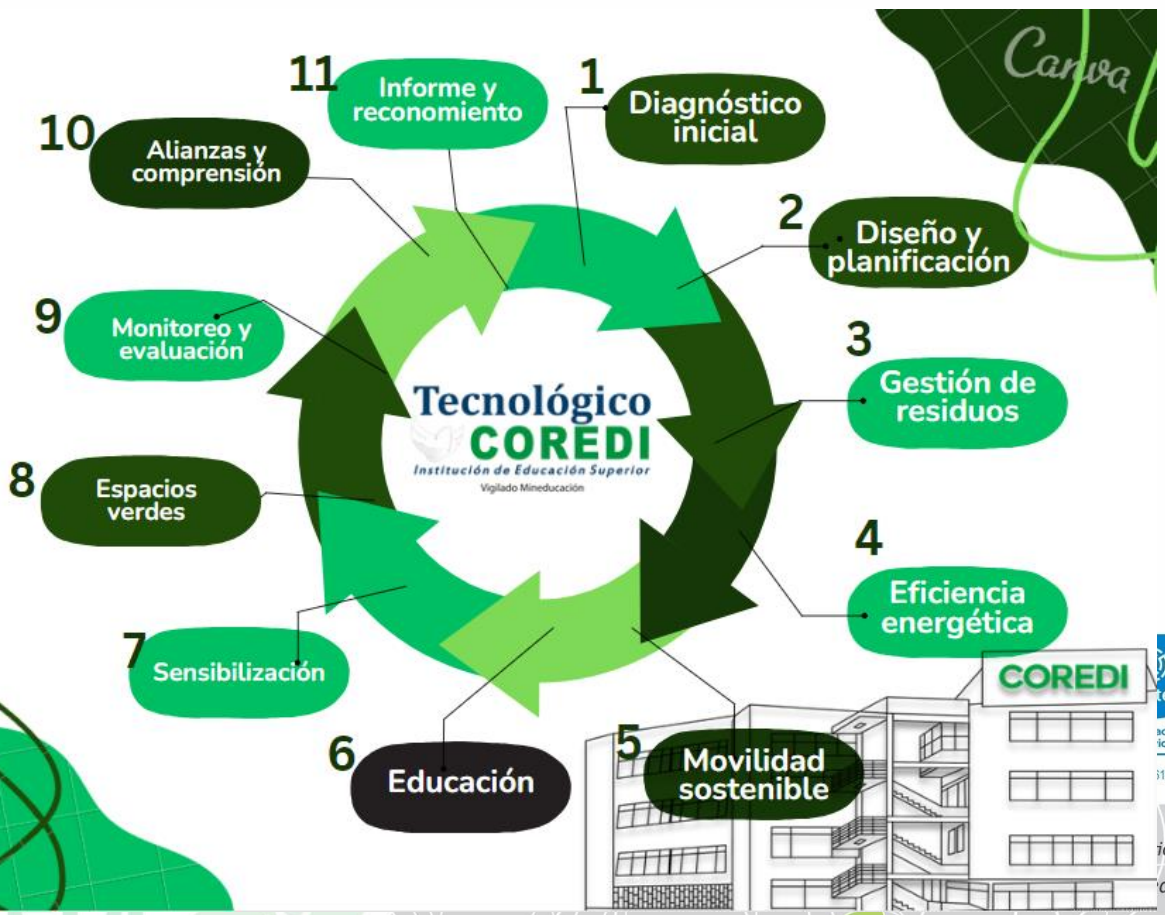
Canva

11 Informe y reconomiento

1 Diagnóstico inicial

10 Alianzas y comprensión

2 Diseño y planificación

9 Monitoreo y evaluación

Tecnológico COREDI
Institución de Educación Superior
Vigilado Mineducación

3 Gestión de residuos

8 Espacios verdes

4 Eficiencia energética

7 Sensibilización

COREDI

6 Educación

5 Movilidad sostenible